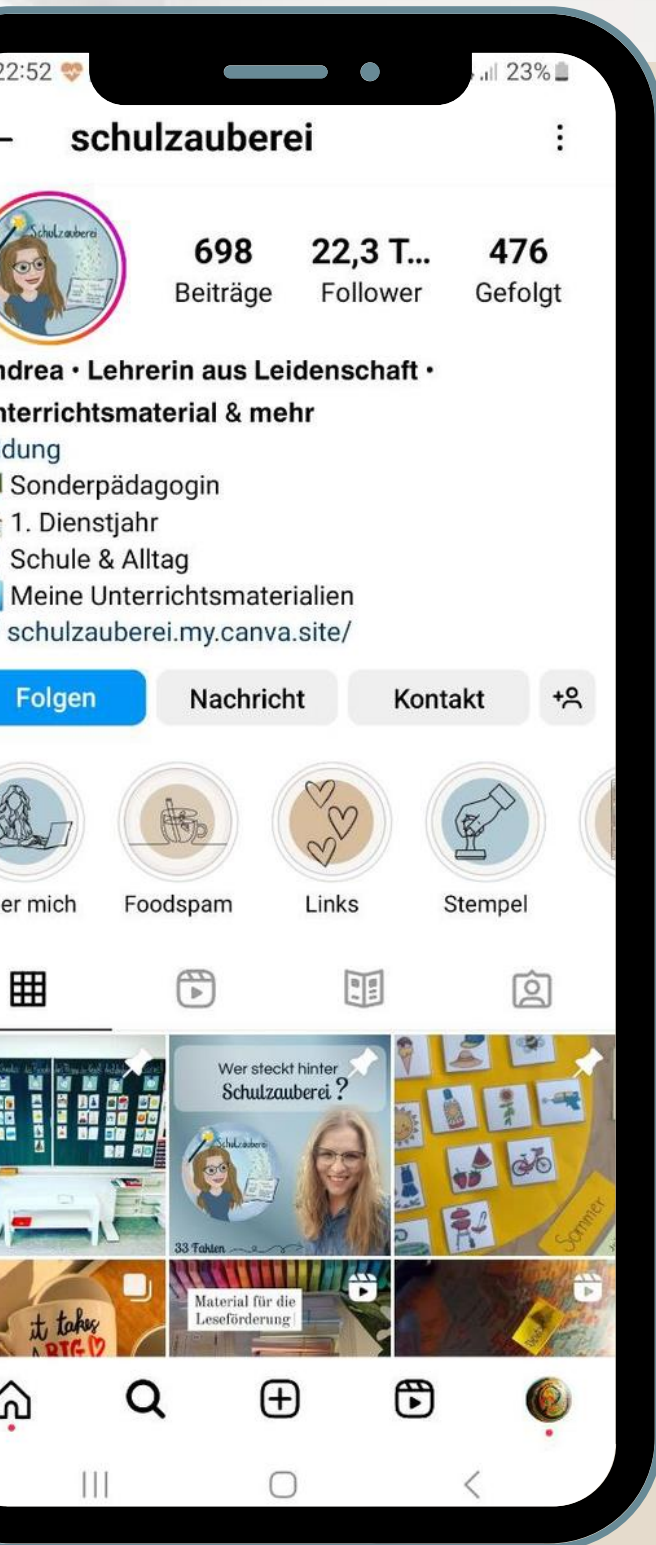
22:52

23%

schulzauberei

Schulzauberei

698
Beiträge

22,3 T...
Follower

476
Gefolgt

ndrea · Lehrerin aus Leidenschaft · nterrichtsmaterial & mehr
dung
Sonderpädagogin
1. Dienstjahr
Schule & Alltag
Meine Unterrichtsmaterialien
schulzauberei.my.canva.site/

Folgen

Nachricht

Kontakt

er mich

Foodspam

Links

Stempel

Wer steckt hinter
Schulzauberei ?

Schulzauberei

33 Jahre

Sommer

it takes
a BIG

Material für die
Leseförderung